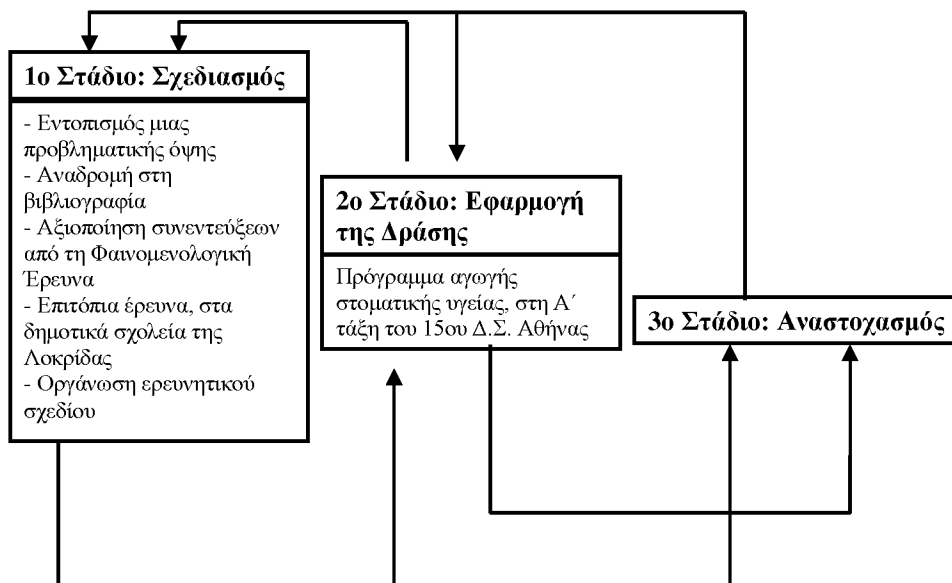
1ο Στάδιο: Σχεδιασμός

- Εντοπισμός μιας προβληματικής όψης
- Αναδρομή στη βιβλιογραφία
- Αξιοποίηση συνεντεύξεων από τη Φαινομενολογική Έρευνα
- Επιτόπια έρευνα, στα δημοτικά σχολεία της Λοκρίδας
- Οργάνωση ερευνητικού σχεδίου

2ο Στάδιο: Εφαρμογή της Δράσης

Πρόγραμμα αγωγής στοματικής υγείας, στη Α΄ τάξη του 15ου Δ.Σ. Αθήνας

3ο Στάδιο: Αναστοχασμός